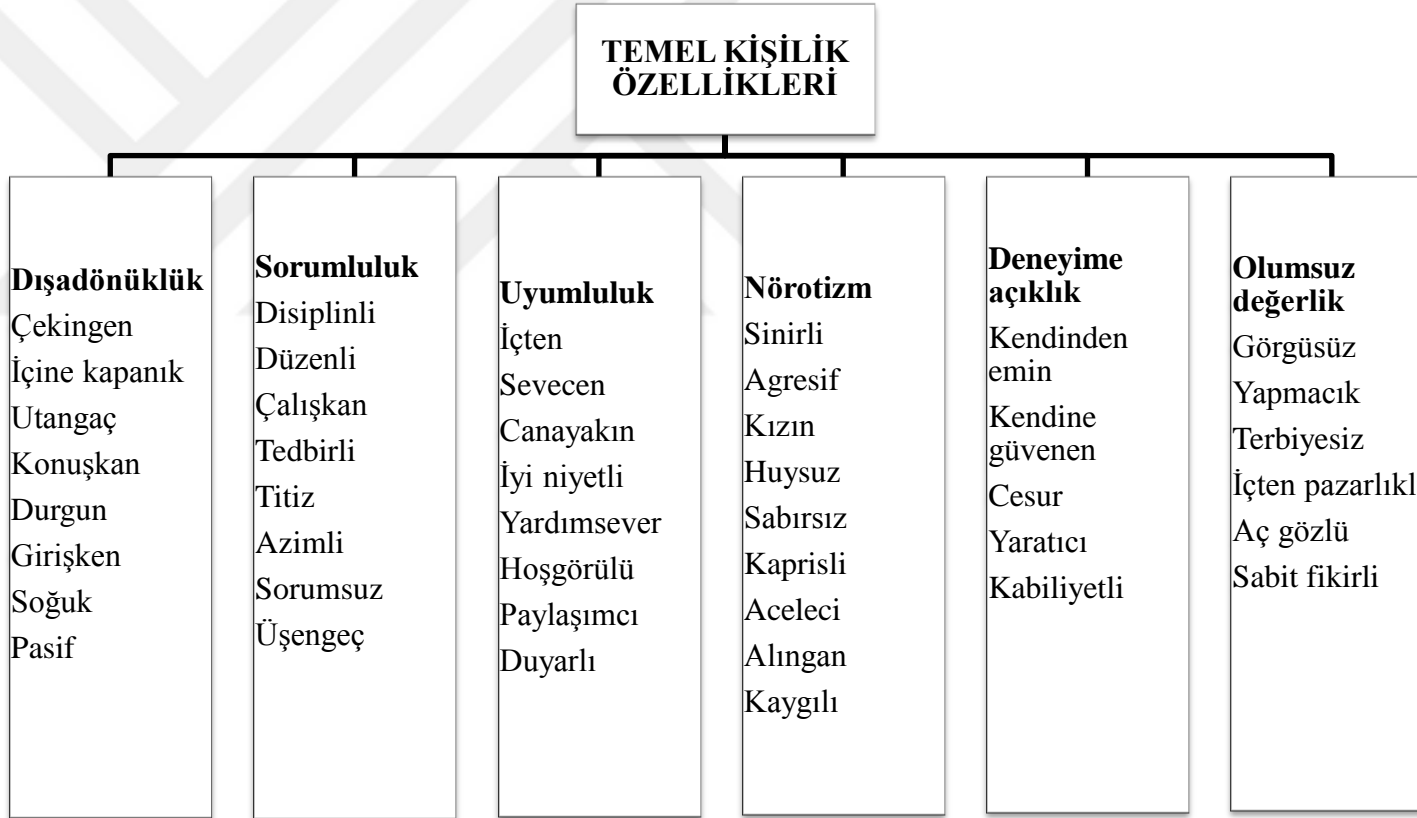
TEMEL KİŞİLİK ÖZELLİKLERİ

Dışadönüklük
Çekingen
İçine kapanık
Utangaç
Konuşkan
Durgun
Girişken
Soğuk
Pasif

Sorumluluk
Disiplinli
Düzenli
Çalışkan
Tedbirli
Titiz
Azimli
Sorumsuz
Üşengeç

Uyumluluk
İçten
Sevecen
Canayakın
İyi niyetli
Yardımsever
Hoşgörülü
Paylaşımcı
Duyarlı

Nörotizm
Sinirli
Agresif
Kızın
Huysuz
Sabırsız
Kaprisli
Aceleci
Alıngan
Kaygılı

Deneyime açıklık
Kendinden emin
Kendine güvenen
Cesur
Yaratıcı
Kabiliyetli

Olumsuz değerlik
Görgüsüz
Yapmacık
Terbiyesiz
İçten pazarlıkl
Aç gözlü
Sabit fikirli